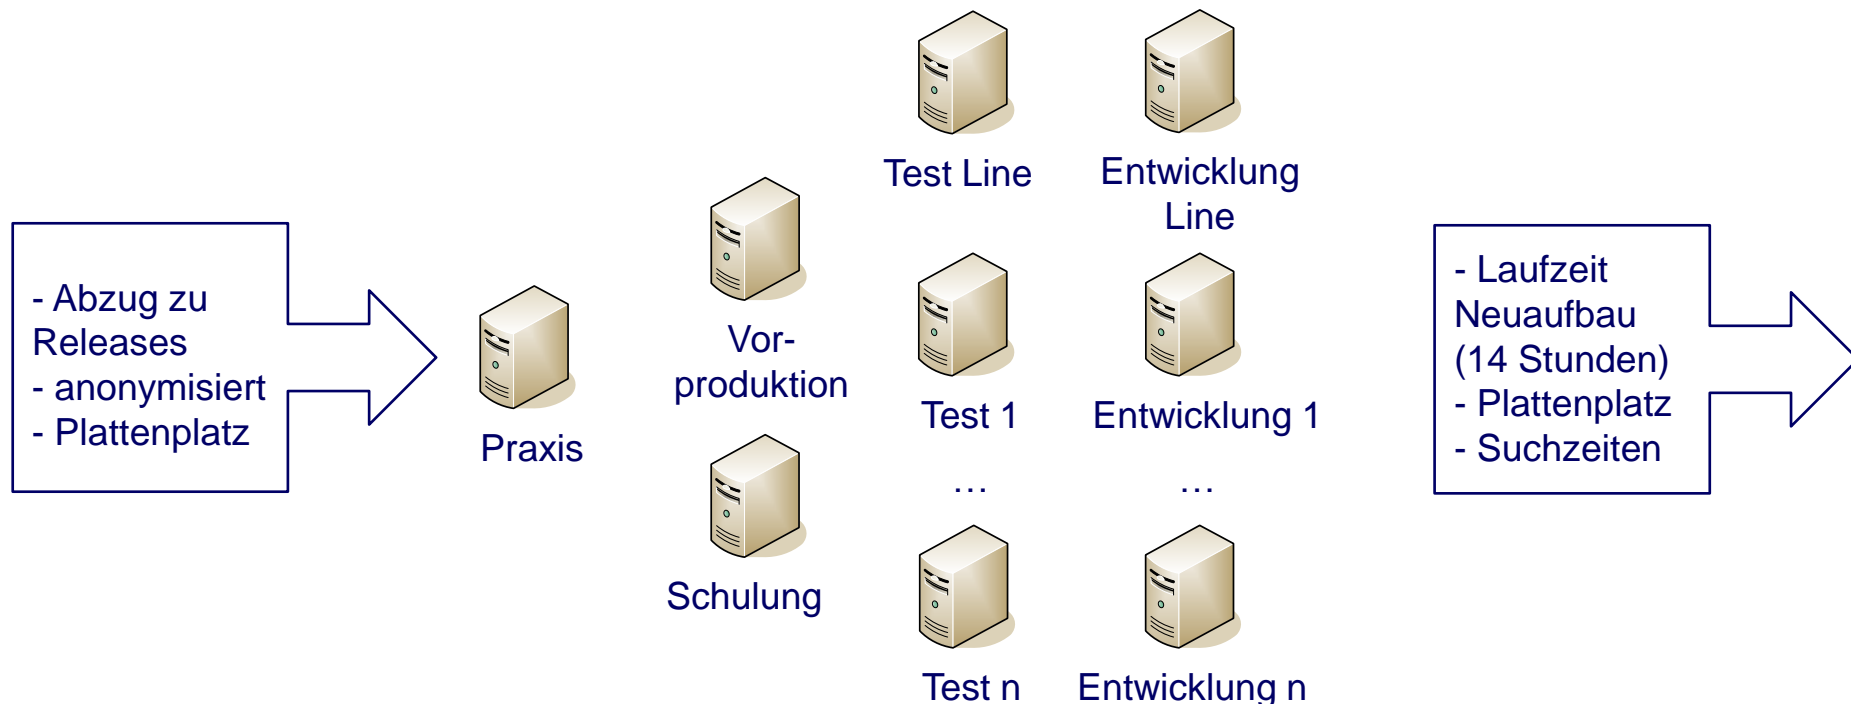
- Abzug zu Releases
- anonymisiert
- Plattenplatz

Praxis

Vorproduktion

Schulung

Test Line

Test 1

…

Test n

Entwicklung Line

Entwicklung 1

…

Entwicklung n

- Laufzeit Neuaufbau (14 Stunden)
- Plattenplatz
- Suchzeiten